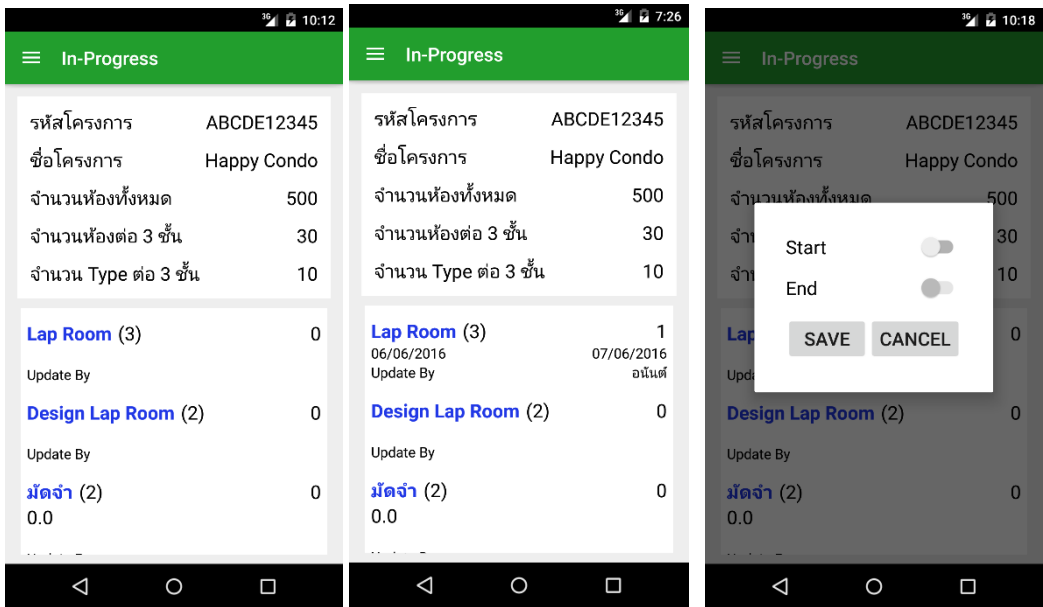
3G 10:12

In-Progress

| รหัสโครงการ | ABCDE12345 |
|---|---|
| ชื่อโครงการ | Happy Condo |
| จำนวนห้องทั้งหมด | 500 |
| จำนวนห้องต่อ 3 ชั้น | 30 |
| จำนวน Type ต่อ 3 ชั้น | 10 |

Lap Room (3) 0
Update By
Design Lap Room (2) 0
Update By
มัดจำ (2) 0
0.0

3G 7:26

In-Progress

| รหัสโครงการ | ABCDE12345 |
|---|---|
| ชื่อโครงการ | Happy Condo |
| จำนวนห้องทั้งหมด | 500 |
| จำนวนห้องต่อ 3 ชั้น | 30 |
| จำนวน Type ต่อ 3 ชั้น | 10 |

Lap Room (3) 1
06/06/2016 07/06/2016
Update By อนันต์
Design Lap Room (2) 0
Update By
มัดจำ (2) 0
0.0

3G 10:18

In-Progress

| รหัสโครงการ | ABCDE12345 |
|---|---|
| ชื่อโครงการ | Happy Condo |
| จำนวนห้องทั้งหมด | 500 |
| จำน | 30 |
| จำน | 10 |

Start
End
SAVE CANCEL

Lap 0
Upda
Design Lap Room (2) 0
Update By
มัดจำ (2) 0
0.0